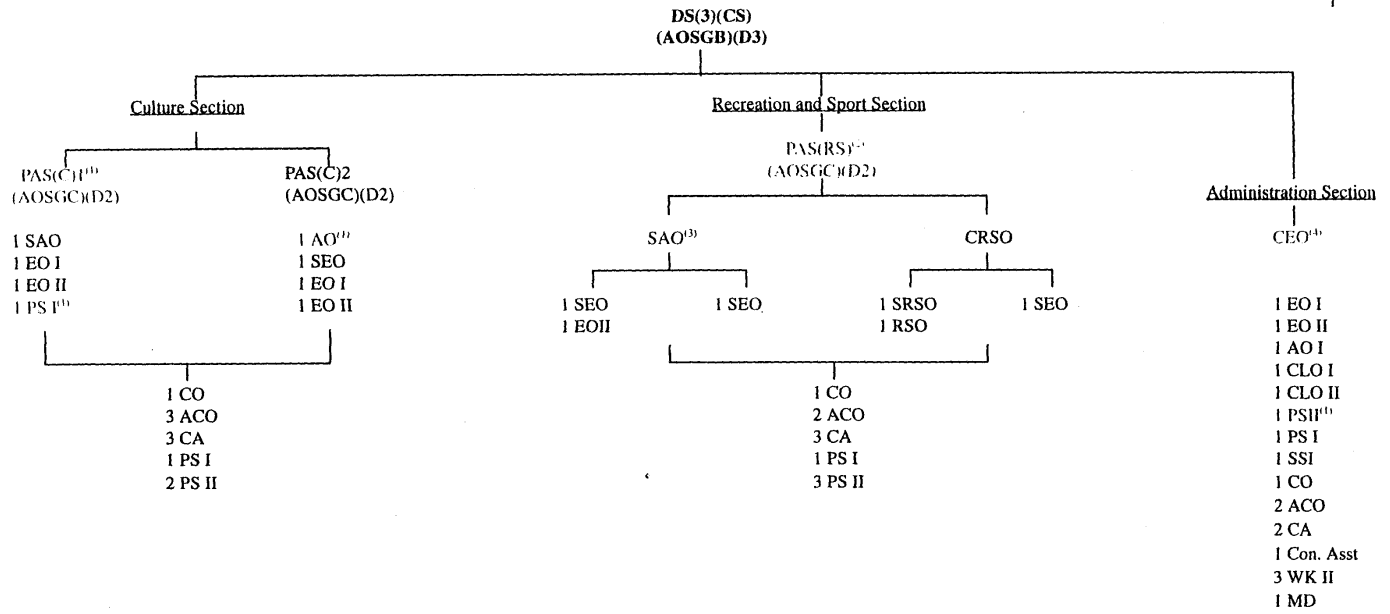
DS(3)(CS)
(AOSGB)(D3)

Culture Section

PAS(C)1$^{(1)}$
(AOSGC)(D2)

1 SAO
1 EO I
1 EO II
1 PS I$^{(1)}$

PAS(C)2
(AOSGC)(D2)

1 AO$^{(1)}$
1 SEO
1 EO I
1 EO II

1 CO
3 ACO
3 CA
1 PS I
2 PS II

Recreation and Sport Section

PAS(RS)$^{(2)}$
(AOSGC)(D2)

SAO$^{(3)}$

1 SEO
1 EOII

1 SEO

CRSO

1 SRSO
1 RSO

1 SEO

1 CO
2 ACO
3 CA
1 PS I
3 PS II

Administration Section

CEO$^{(4)}$

1 EO I
1 EO II
1 AO I
1 CLO I
1 CLO II
1 PSII$^{(1)}$
1 PS I
1 SSI
1 CO
2 ACO
2 CA
1 Con. Asst
3 WK II
1 MD